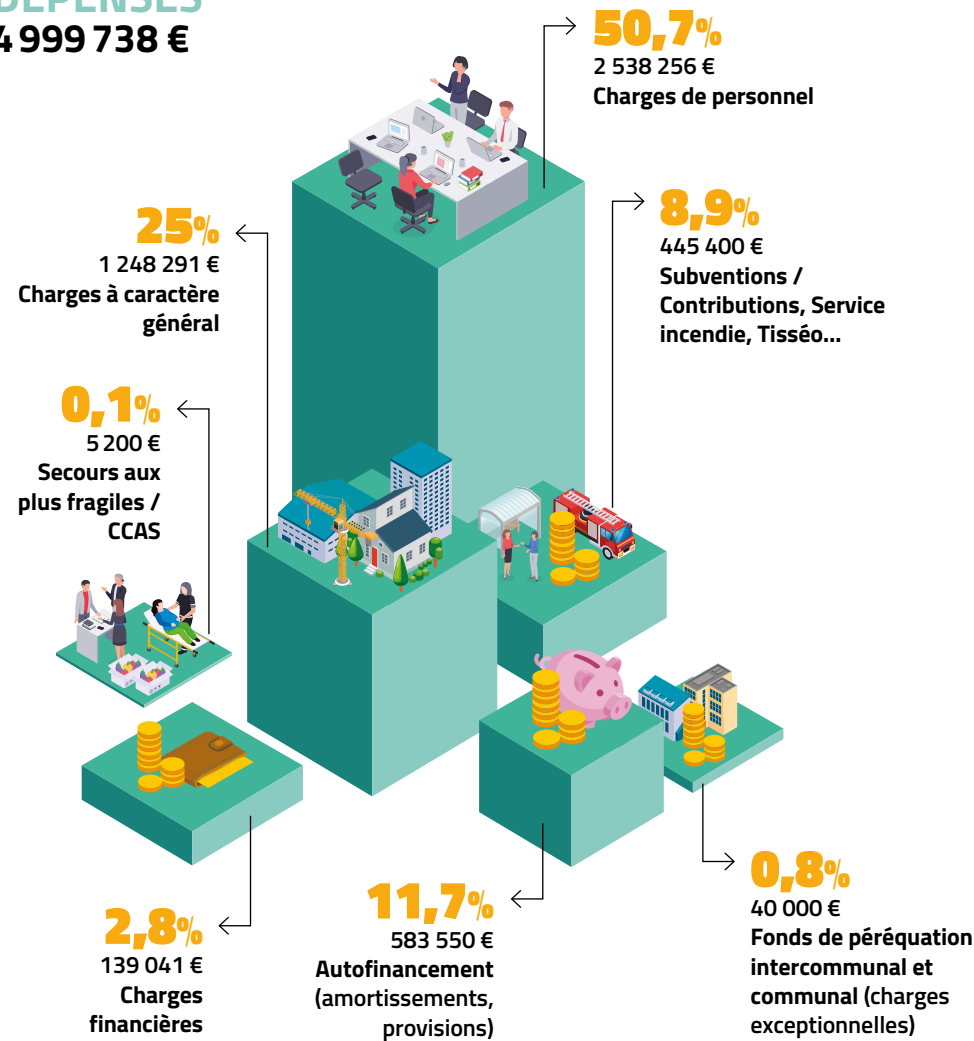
DÉPENSES
4 999 738 €

50,7%
2 538 256 €
Charges de personnel

25%
1 248 291 €
Charges à caractère général

8,9%
445 400 €
Subventions / Contributions, Service incendie, Tisséo...

0,1%
5 200 €
Secours aux plus fragiles / CCAS

0,8%
40 000 €
Fonds de péréquation intercommunal et communal (charges exceptionnelles)

11,7%
583 550 €
Autofinancement (amortissements, provisions)

2,8%
139 041 €
Charges financières